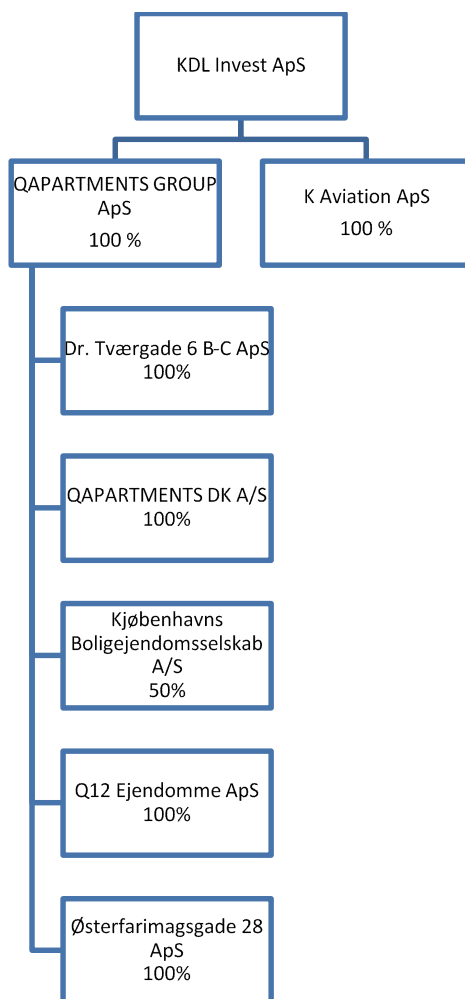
KDL Invest ApS

QAPARTMENTS GROUP ApS
100 %

K Aviation ApS
100 %

Dr. Tværgade 6 B-C ApS
100%

QAPARTMENTS DK A/S
100%

Kjøbenhavns Boligejendomsselskab A/S
50%

Q12 Ejendomme ApS
100%

Østerfarimagsgade 28 ApS
100%